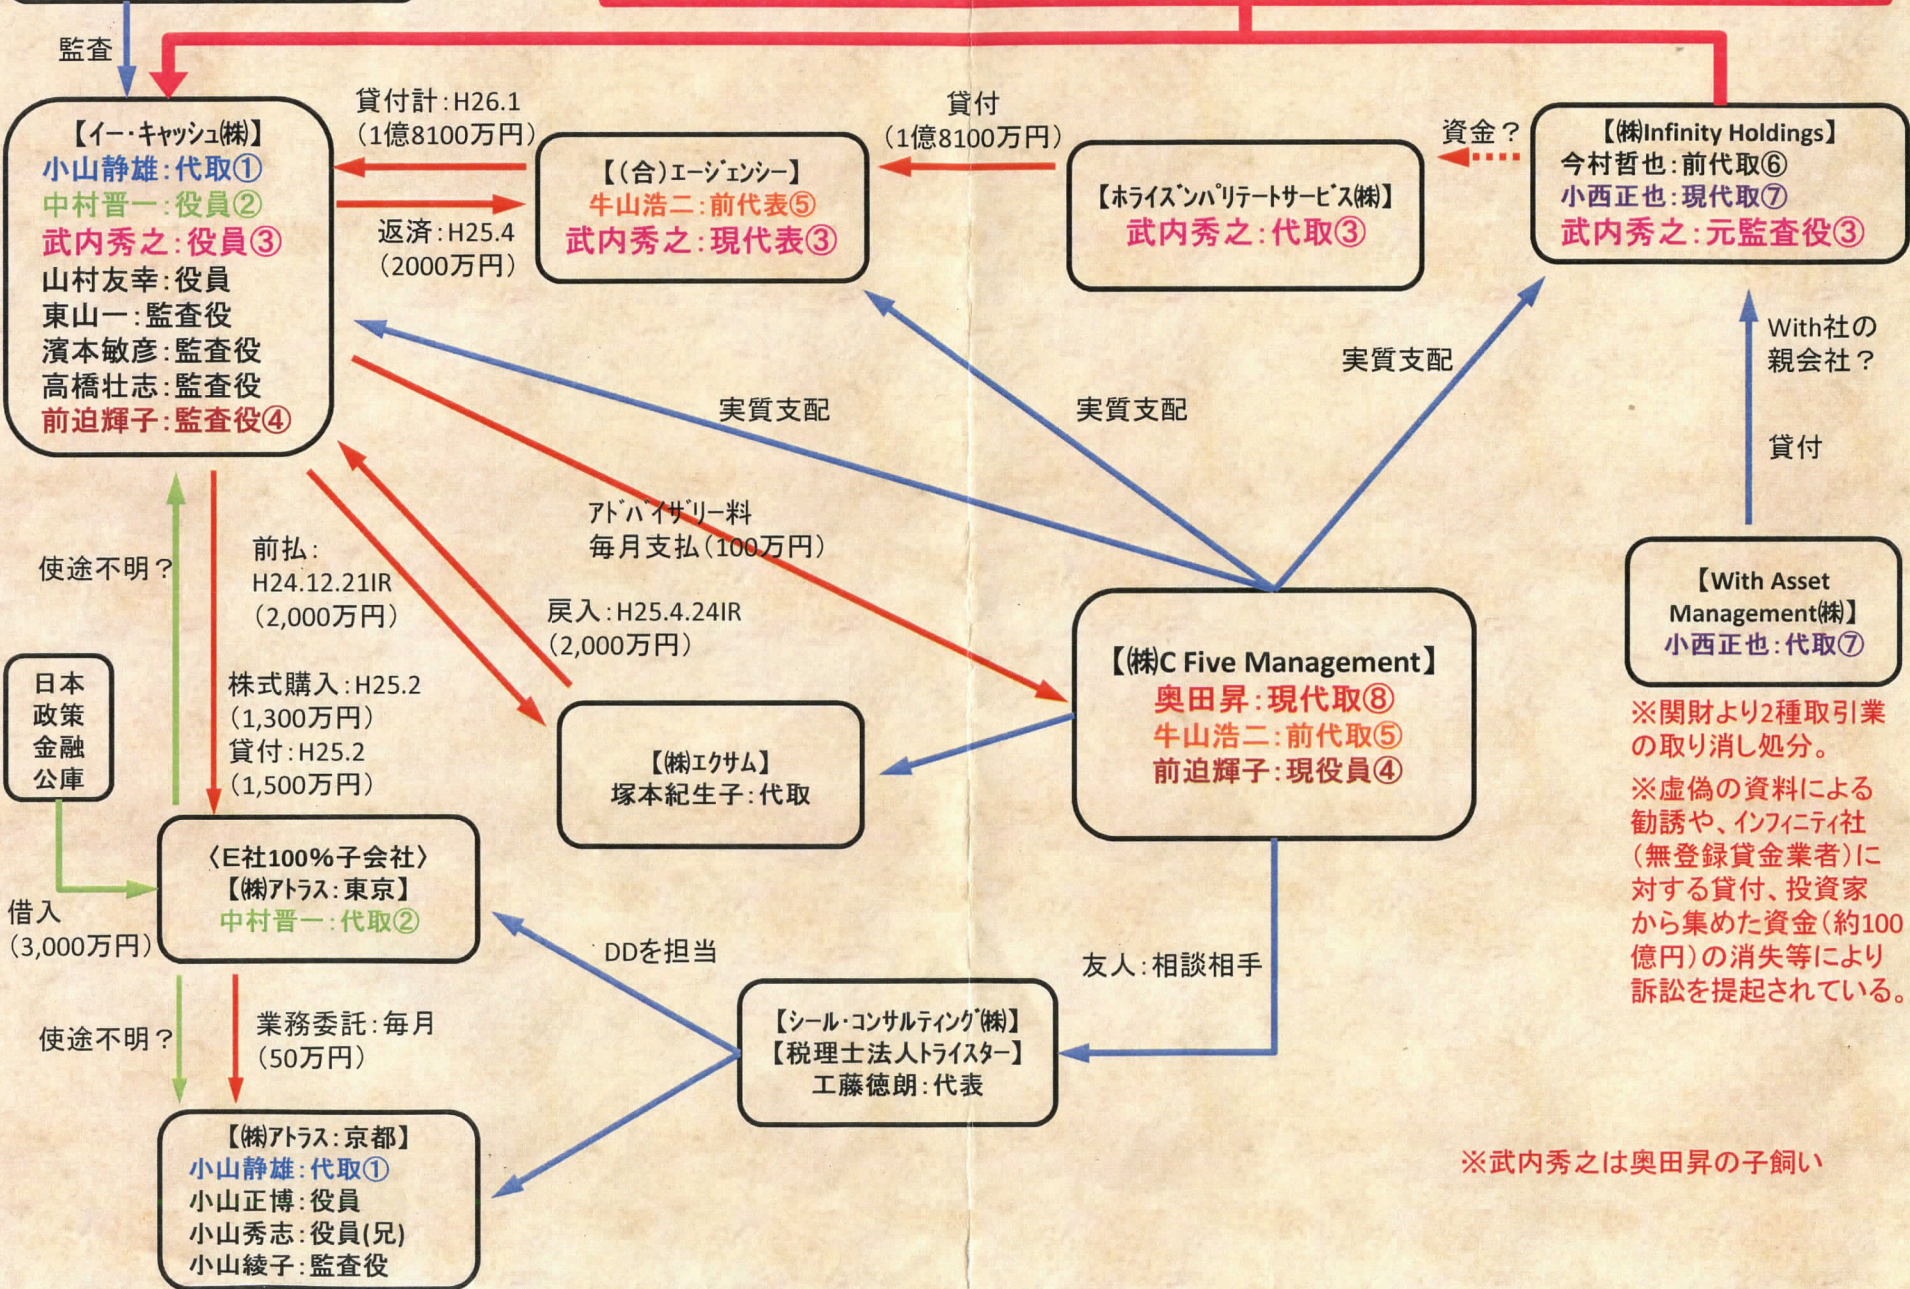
監査

【イー・キャッシュ㈱】
小山静雄：代取①
中村晋一：役員②
武内秀之：役員③
山村友幸：役員
東山一：監査役
濱本敏彦：監査役
高橋壮志：監査役
前迫輝子：監査役④

貸付計：H26.1
（1億8100万円）

返済：H25.4
（2000万円）

【（合）エージェンシー】
牛山浩二：前代表⑤
武内秀之：現代表③

貸付
（1億8100万円）

【ホライズンパリテートサービス㈱】
武内秀之：代取③

資金？

【㈱Infinity Holdings】
今村哲也：前代取⑥
小西正也：現代取⑦
武内秀之：元監査役③

With社の
親会社？

貸付

実質支配

実質支配

実質支配

アドバイザリー料
毎月支払（100万円）

使途不明？

前払：
H24.12.21IR
（2,000万円）

戻入：H25.4.24IR
（2,000万円）

株式購入：H25.2
（1,300万円）
貸付：H25.2
（1,500万円）

日本
政策
金融
公庫

借入
（3,000万円）

【㈱エクサム】
塚本紀生子：代取

【㈱C Five Management】
奥田昇：現代取⑧
牛山浩二：前代取⑤
前迫輝子：現役員④

【With Asset Management㈱】
小西正也：代取⑦

※関財より2種取引業の取り消し処分。
※虚偽の資料による勧誘や、インフィニティ社（無登録貸金業者）に対する貸付、投資家から集めた資金（約100億円）の消失等により訴訟を提起されている。

〈E社100%子会社〉
【㈱アトラス：東京】
中村晋一：代取②

DDを担当

友人：相談相手

使途不明？

業務委託：毎月
（50万円）

【シール・コンサルティング㈱】
【税理士法人トライスター】
工藤徳朗：代表

【㈱アトラス：京都】
小山静雄：代取①
小山正博：役員
小山秀志：役員(兄)
小山綾子：監査役

※武内秀之は奥田昇の子飼い